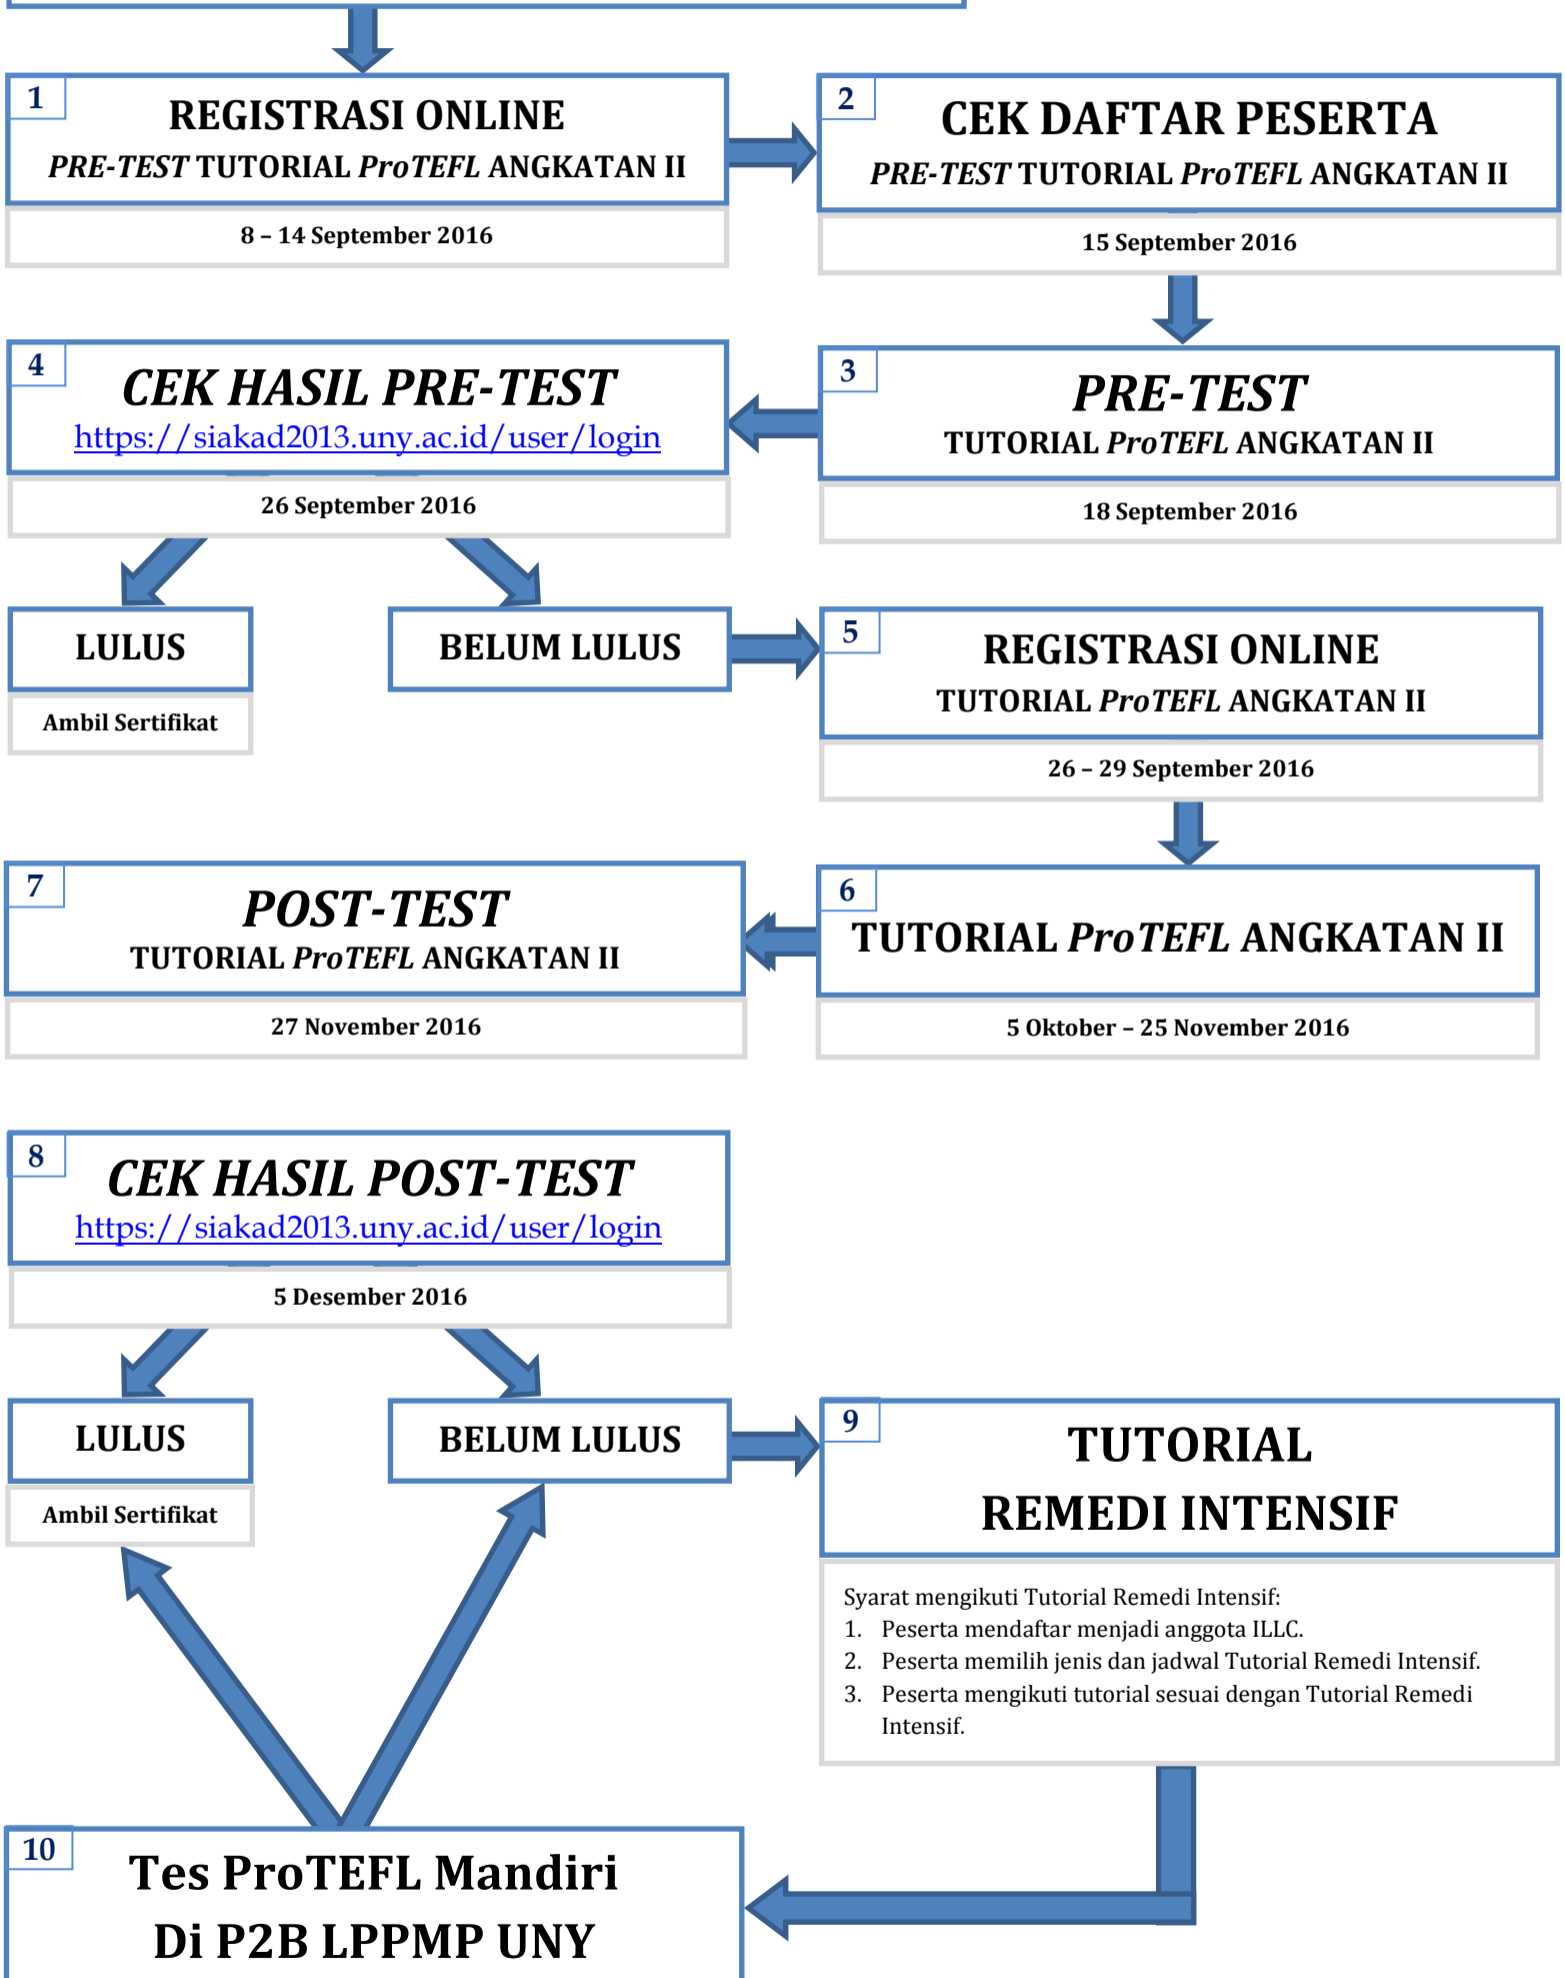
1
REGISTRASI ONLINE
PRE-TEST TUTORIAL ProTEFL ANGKATAN II
8 – 14 September 2016

2
CEK DAFTAR PESERTA
PRE-TEST TUTORIAL ProTEFL ANGKATAN II
15 September 2016

3
PRE-TEST
TUTORIAL ProTEFL ANGKATAN II
18 September 2016

4
CEK HASIL PRE-TEST
https://siakad2013.uny.ac.id/user/login
26 September 2016

LULUS
Ambil Sertifikat

BELUM LULUS

5
REGISTRASI ONLINE
TUTORIAL ProTEFL ANGKATAN II
26 – 29 September 2016

6
TUTORIAL ProTEFL ANGKATAN II
5 Oktober – 25 November 2016

7
POST-TEST
TUTORIAL ProTEFL ANGKATAN II
27 November 2016

8
CEK HASIL POST-TEST
https://siakad2013.uny.ac.id/user/login
5 Desember 2016

LULUS
Ambil Sertifikat

BELUM LULUS

9
TUTORIAL
REMEDI INTENSIF

Syarat mengikuti Tutorial Remedi Intensif:
1. Peserta mendaftar menjadi anggota ILLC.
2. Peserta memilih jenis dan jadwal Tutorial Remedi Intensif.
3. Peserta mengikuti tutorial sesuai dengan Tutorial Remedi Intensif.

10
Tes ProTEFL Mandiri
Di P2B LPPMP UNY